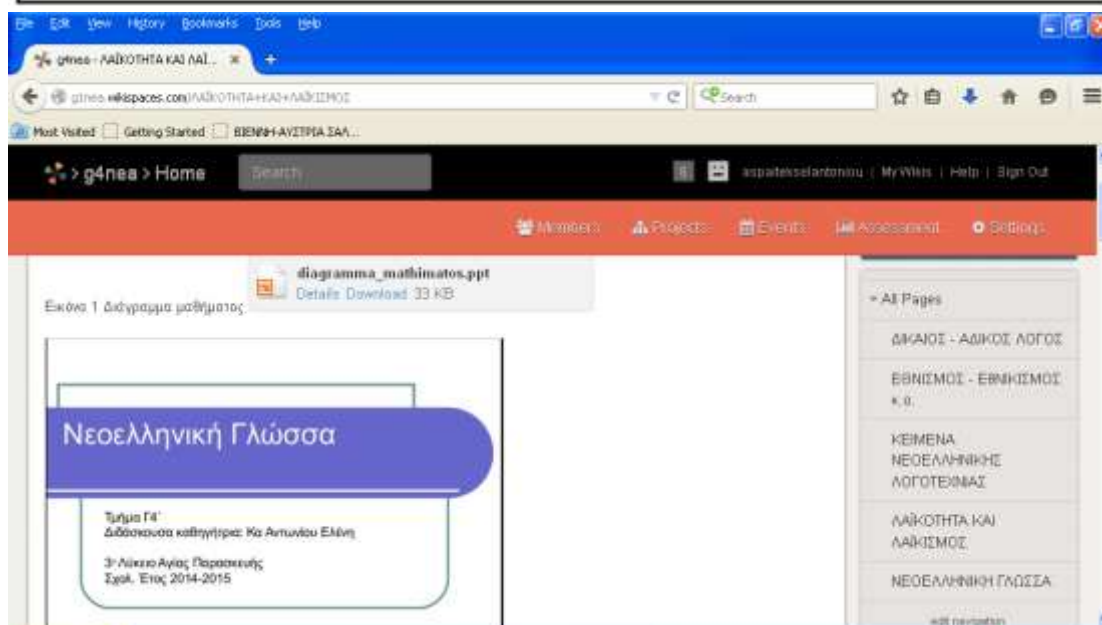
File Edit View History Bookmarks Tools Help

g4nea - ΛΑΪΚΟΤΗΤΑ ΚΑΙ ΛΑΪ... ×

g4nea.wikispaces.com/ΛΑΪΚΟΤΗΤΑ+ΚΑΙ+ΛΑΪΚΙΣΜΟΣ

Search

Most Visited Getting Started ΒΙΕΝΝΗ-ΑΥΣΤΡΙΑ ΣΑΛ...

> g4nea > Home Search

aspaiteiselantoniou | My Wikis | Help | Sign Out

Members Projects Events Assessment Settings

diagramma_mathimatos.ppt
Details Download 33 KB

Εικόνα 1 Διάγραμμα μαθήματος

Νεοελληνική Γλώσσα

Τμήμα Γ4'
Διδάσκουσα καθηγήτρια: Κα Αντωνίου Ελένη

3ο Λύκειο Αγίας Παρασκευής
Σχολ. Έτος 2014-2015

» All Pages

ΔΙΚΑΙΟΣ - ΑΔΙΚΟΣ ΛΟΓΟΣ

ΕΘΝΙΣΜΟΣ - ΕΘΝΙΚΙΣΜΟΣ κ.α.

ΚΕΙΜΕΝΑ ΝΕΟΕΛΛΗΝΙΚΗΣ ΛΟΓΟΤΕΧΝΙΑΣ

ΛΑΪΚΟΤΗΤΑ ΚΑΙ ΛΑΪΚΙΣΜΟΣ

ΝΕΟΕΛΛΗΝΙΚΗ ΓΛΩΣΣΑ

edit navigation